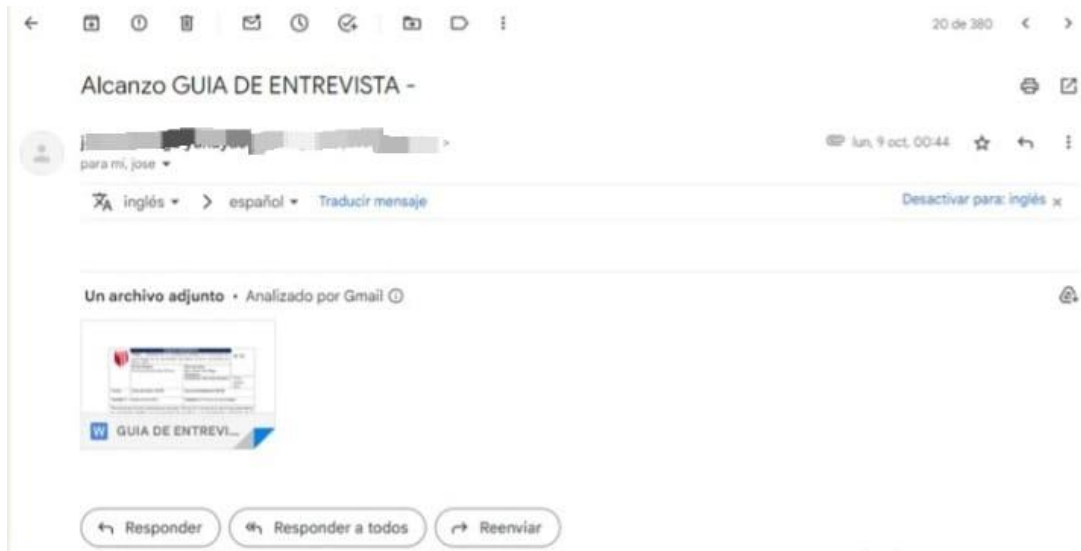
20 de 380

Alcanzo GUIA DE ENTREVISTA -

j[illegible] >
para mí, jose ▾

lun, 9 oct, 00:44

inglés ▾ > español ▾ Traducir mensaje

Desactivar para: inglés ×

Un archivo adjunto • Analizado por Gmail ⓘ

W GUIA DE ENTREVI...

Responder

Responder a todos

Reenviar